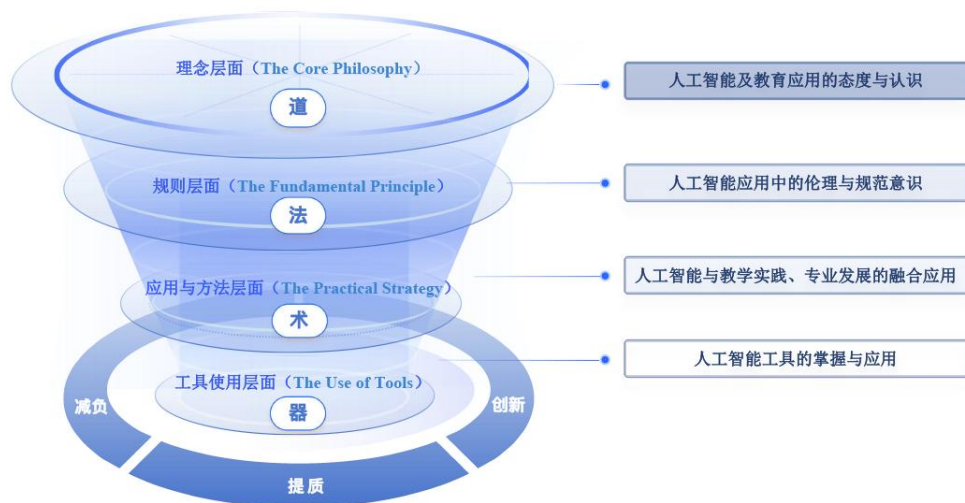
理念层面（The Core Philosophy）
道
人工智能及教育应用的态度与认识

规则层面（The Fundamental Principle）
法
人工智能应用中的伦理与规范意识

应用与方法层面（The Practical Strategy）
术
人工智能与教学实践、专业发展的融合应用

工具使用层面（The Use of Tools）
器
人工智能工具的掌握与应用

减负
创新
提质